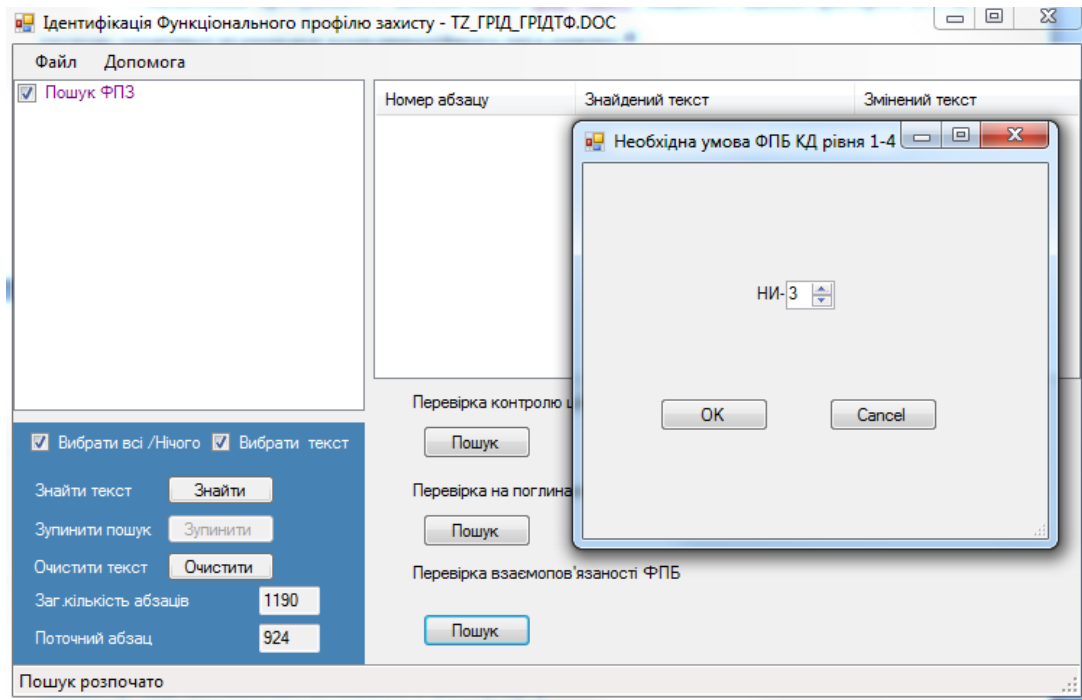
Ідентифікація Функціонального профілю захисту - TZ_ГРІД_ГРІДТФ.DOC

Файл Допомога

Пошук ФПЗ

| Номер абзацу | Знайдений текст | Змінений текст |
|---|---|---|

Необхідна умова ФПБ КД рівня 1-4

НИ- 3

OK

Cancel

Перевірка контролю ц

Пошук

Перевірка на поглина

Пошук

Перевірка взаємопов'язаності ФПБ

Пошук

Вибрати всі /Нічого Вибрати текст

Знайти текст Знайти

Зупинити пошук Зупинити

Очистити текст Очистити

Заг.кількість абзаців 1190

Поточний абзац 924

Пошук розпочато